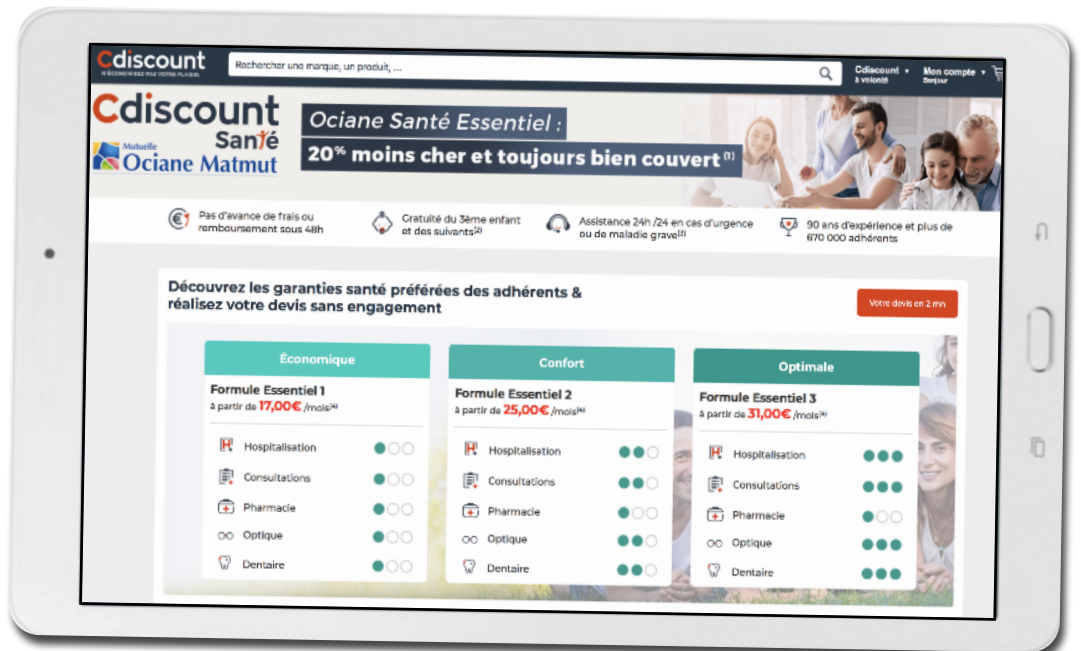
Cdiscount
N'ÉCONOMISEZ PAS VOTRE PLAISIR

Rechercher une marque, un produit, ...

Cdiscount à volonté ▾

Mon compte ▾ Bonjour

Cdiscount Santé
Mutuelle Ociane Matmut

Ociane Santé Essentiel :
20% moins cher et toujours bien couvert (1)

Pas d'avance de frais ou remboursement sous 48h

Gratuité du 3ème enfant et des suivants(2)

Assistance 24h /24 en cas d'urgence ou de maladie grave(3)

90 ans d'expérience et plus de 670 000 adhérents

Découvrez les garanties santé préférées des adhérents & réalisez votre devis sans engagement

Votre devis en 2 mn

Économique
Formule Essentiel 1
à partir de 17,00€ /mois(4)
Hospitalisation
Consultations
Pharmacie
Optique
Dentaire

Confort
Formule Essentiel 2
à partir de 25,00€ /mois(4)
Hospitalisation
Consultations
Pharmacie
Optique
Dentaire

Optimale
Formule Essentiel 3
à partir de 31,00€ /mois(4)
Hospitalisation
Consultations
Pharmacie
Optique
Dentaire